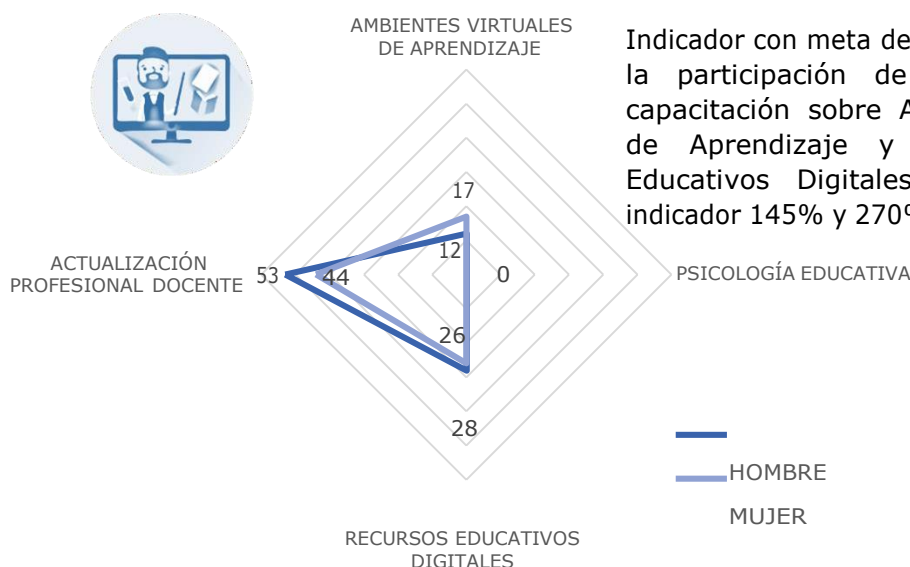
AMBIENTES VIRTUALES DE APRENDIZAJE

Indicador con meta de la participación de capacitación sobre A de Aprendizaje y Educativos Digitales indicador 145% y 270

17
12
0

ACTUALIZACIÓN PROFESIONAL DOCENTE

53
44

PSICOLOGÍA EDUCATIVA

26

28

HOMBRE
MUJER

RECURSOS EDUCATIVOS DIGITALES